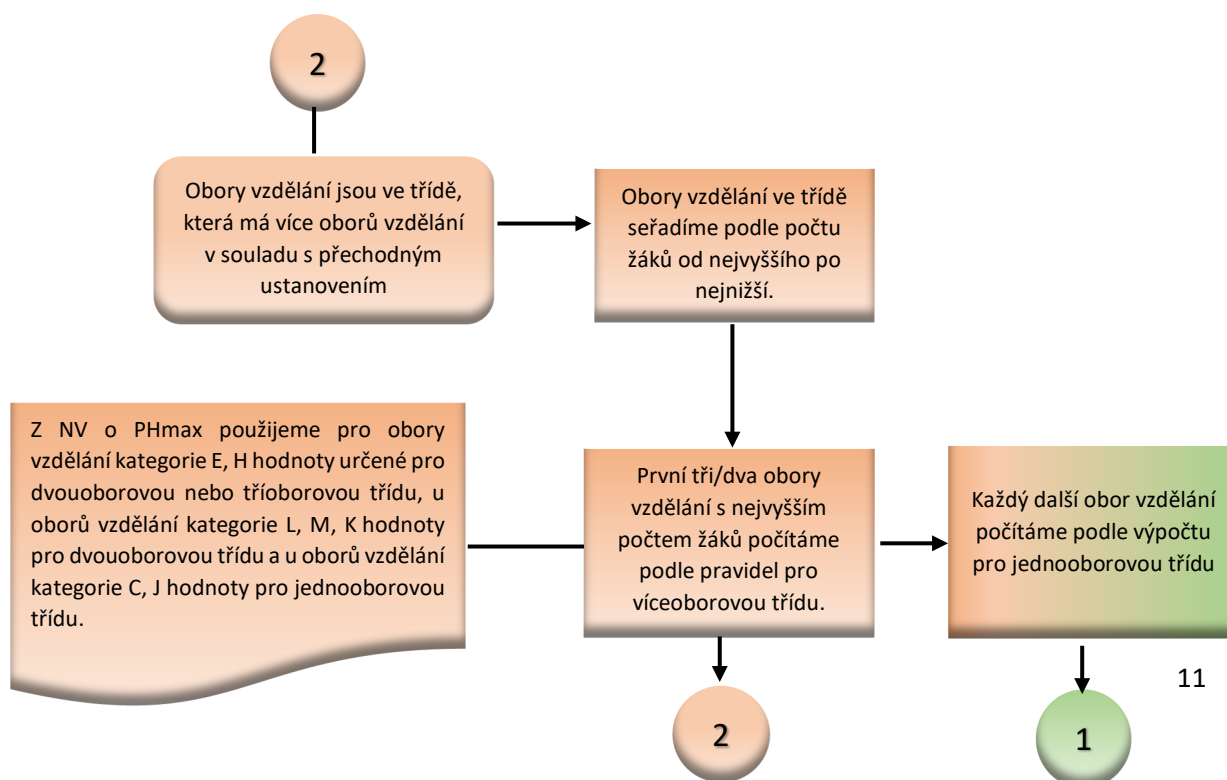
2

Obory vzdělání jsou ve třídě, která má více oborů vzdělání v souladu s přechodným ustanovením

Obory vzdělání ve třídě seřadíme podle počtu žáků od nejvyššího po nejnižší.

Z NV o PHmax použijeme pro obory vzdělání kategorie E, H hodnoty určené pro dvouoborovou nebo tříoborovou třídu, u oborů vzdělání kategorie L, M, K hodnoty pro dvouoborovou třídu a u oborů vzdělání kategorie C, J hodnoty pro jednooborovou třídu.

První tři/dva obory vzdělání s nejvyšším počtem žáků počítáme podle pravidel pro víceoborovou třídu.

Každý další obor vzdělání počítáme podle výpočtu pro jednooborovou třídu

11

2

1